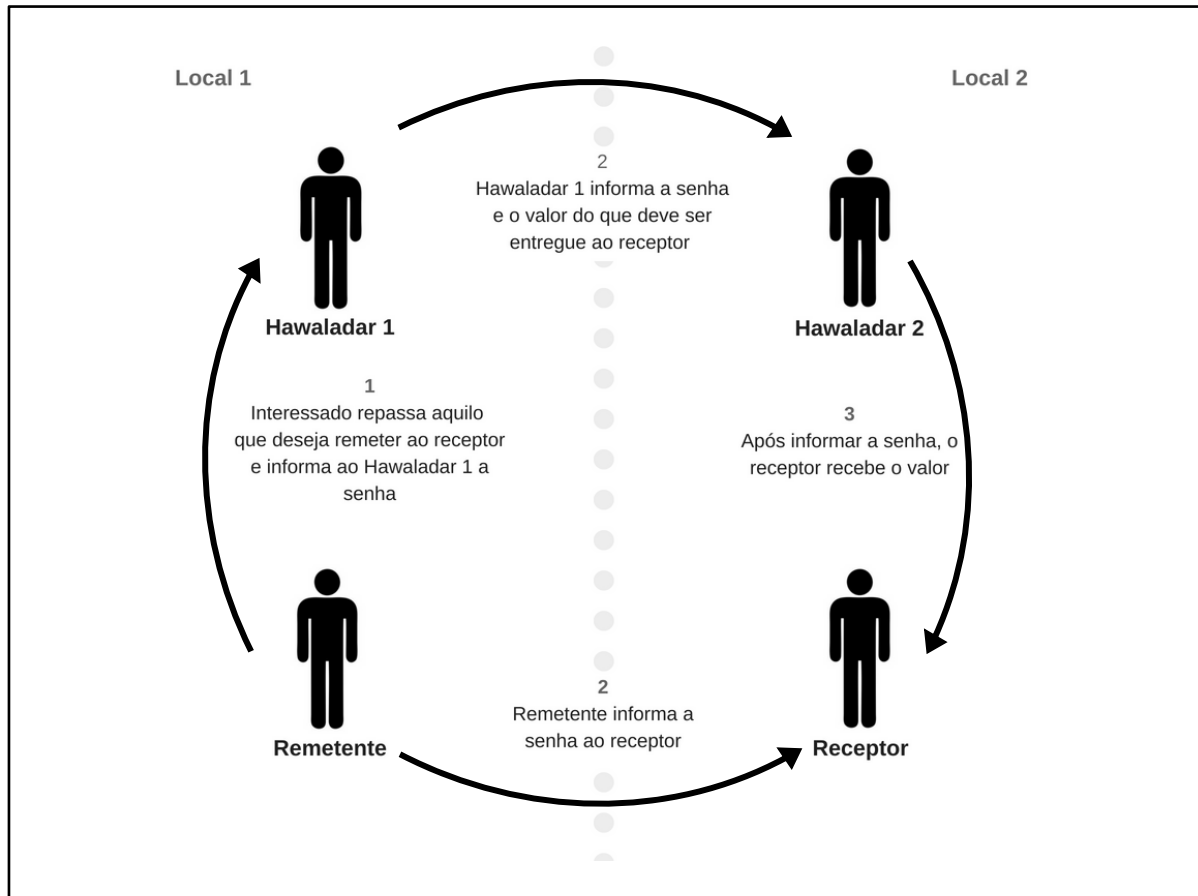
Local 1

Local 2

2
Hawaladar 1 informa a senha e o valor do que deve ser entregue ao receptor

Hawaladar 1

Hawaladar 2

1
Interessado repassa aquilo que deseja remeter ao receptor e informa ao Hawaladar 1 a senha

3
Após informar a senha, o receptor recebe o valor

2
Remetente informa a senha ao receptor

Remetente

Receptor